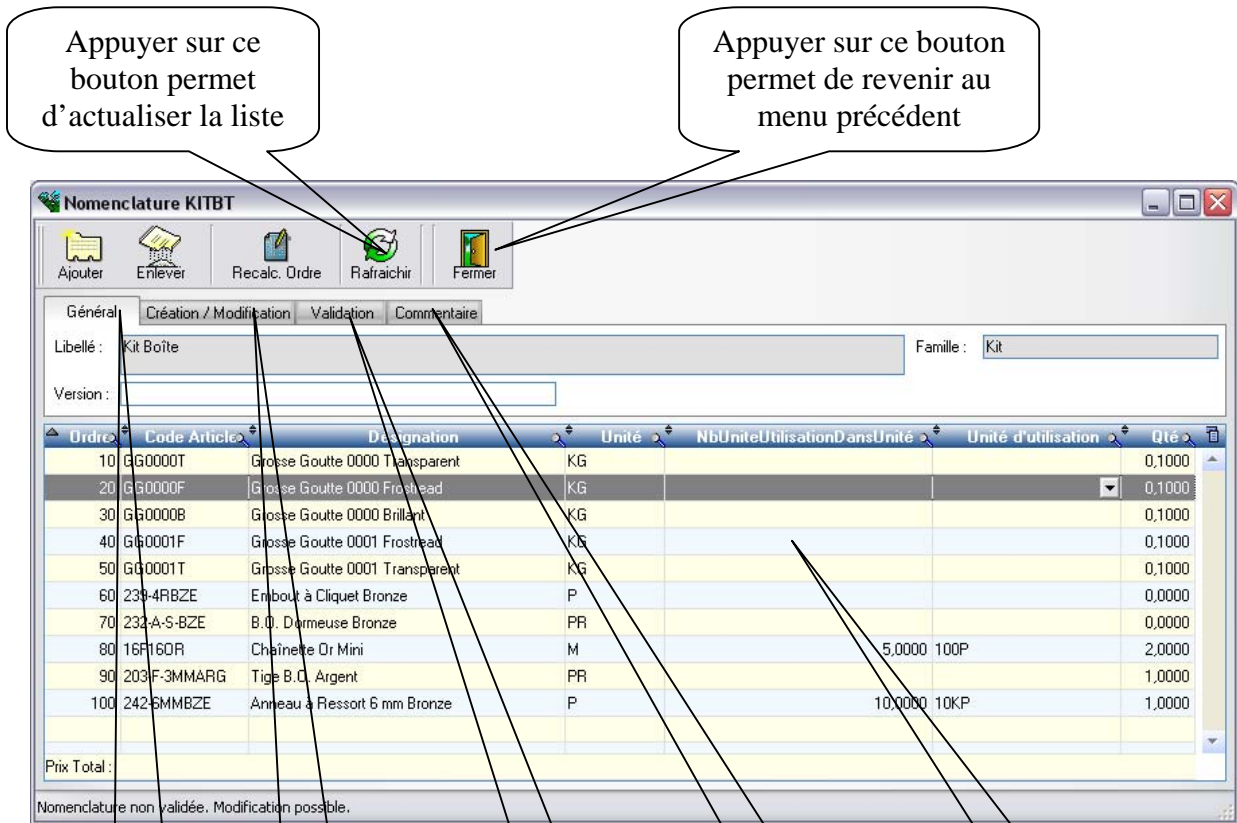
Appuyer sur ce bouton permet d'actualiser la liste

Appuyer sur ce bouton permet de revenir au menu précédent

Nomenclature KITBT

Ajouter Enlever Recalc. Ordre Rafraichir Fermer

Général Création / Modification Validation Commentaire

Libellé : Kit Boîte

Famille : Kit

Version :

| Ordre | Code Article | Designation | Unité | NbUniteUtilisationDansUnité | Unité d'utilisation | Qté |
|---|---|---|---|---|---|---|
| 10 | GG0000T | Grosse Goutte 0000 Transparent | KG | | | 0,1000 |
| 20 | GG0000F | Grosse Goutte 0000 Frostead | KG | | | 0,1000 |
| 30 | GG0000B | Grosse Goutte 0000 Brillant | KG | | | 0,1000 |
| 40 | GG0001F | Grosse Goutte 0001 Frostead | KG | | | 0,1000 |
| 50 | GG0001T | Grosse Goutte 0001 Transparent | KG | | | 0,1000 |
| 60 | 239-4RBZE | Embout à Cliquet Bronze | P | | | 0,0000 |
| 70 | 232-A-S-BZE | B.O. Dormeuse Bronze | PR | | | 0,0000 |
| 80 | 16R16OR | Chaînette Or Mini | M | 5,0000 | 100P | 2,0000 |
| 90 | 203F-3MMARG | Tige B.O. Argent | PR | | | 1,0000 |
| 100 | 242-6MMBZE | Anneau à Ressort 6 mm Bronze | P | 10,0000 | 10KP | 1,0000 |

Prix Total :

Nomenclature non validée. Modification possible.